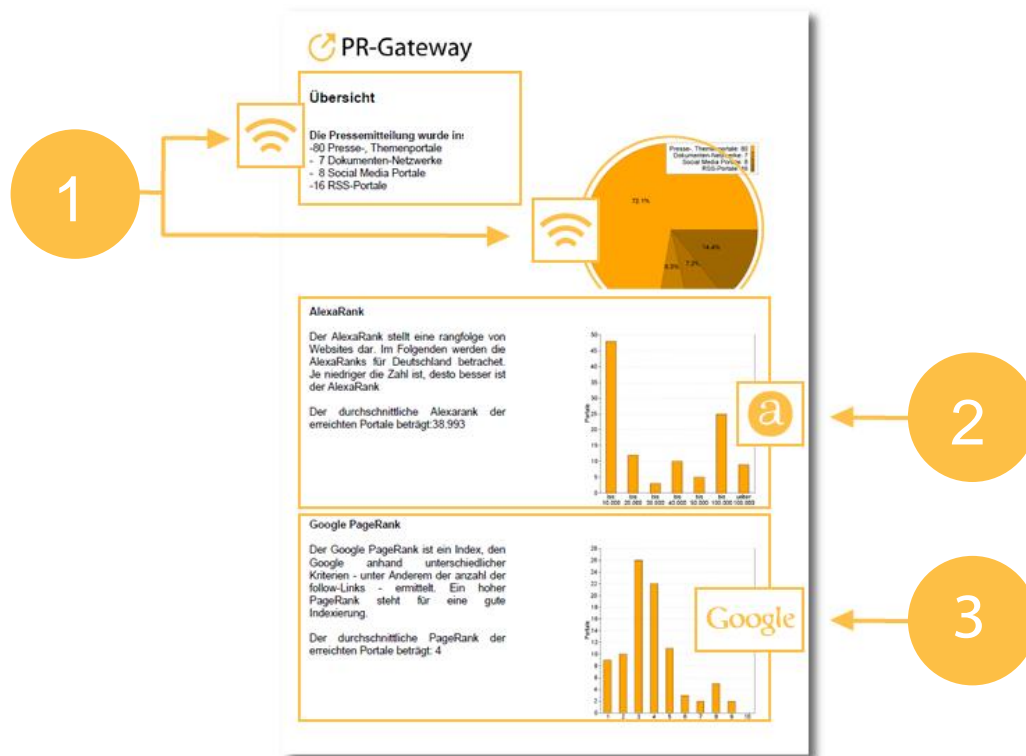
PR-Gateway

Übersicht

Die Pressemitteilung wurde in:
-80 Presse-, Themenportale
- 7 Dokumenten-Netzwerke
- 8 Social Media Portale
-16 RSS-Portale

Presse-, Themenportale: 80
Dokumenten-Netzwerke: 7
Social Media Portale: 8
RSS-Portale: 16

72.1%
14.4%
6.3%
7.2%

1

AlexaRank

Der AlexaRank stellt eine rangfolge von Websites dar. Im Folgenden werden die AlexaRanks für Deutschland betrachtet. Je niedriger die Zahl ist, desto besser ist der AlexaRank

Der durchschnittliche Alexarank der erreichten Portale beträgt:38.993

Portale

bis 10.000 bis 20.000 bis 30.000 bis 40.000 bis 50.000 bis 100.000 über 100.000

a

2

Google PageRank

Der Google PageRank ist ein Index, den Google anhand unterschiedlicher Kriterien - unter Anderem der anzahl der follow-Links - ermittelt. Ein hoher PageRank steht für eine gute Indexierung.

Der durchschnittliche PageRank der erreichten Portale beträgt: 4

Portale

1 2 3 4 5 6 7 8 9 10

Google

3